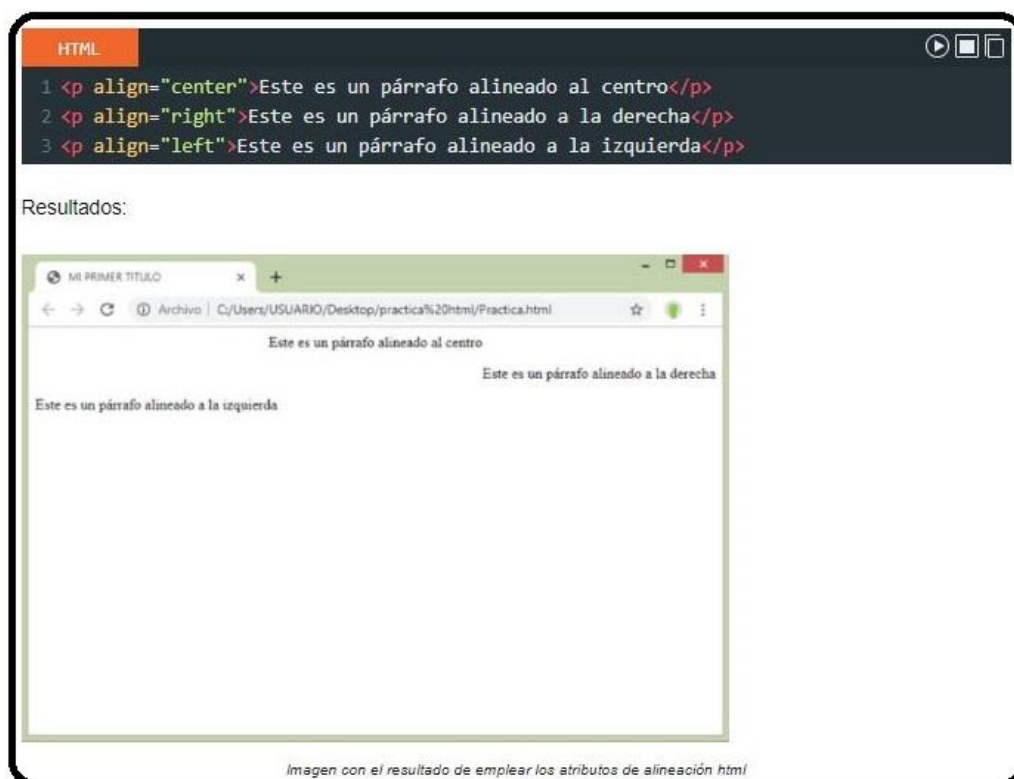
HTML

1 <p align="center">Este es un párrafo alineado al centro</p>
2 <p align="right">Este es un párrafo alineado a la derecha</p>
3 <p align="left">Este es un párrafo alineado a la izquierda</p>

Resultados:

MI PRIMER TITULO ×

Archivo | C:/Users/USUARIO/Desktop/practica%20html/Practica.html

Este es un párrafo alineado al centro

Este es un párrafo alineado a la derecha

Este es un párrafo alineado a la izquierda

Imagen con el resultado de emplear los atributos de alineación html